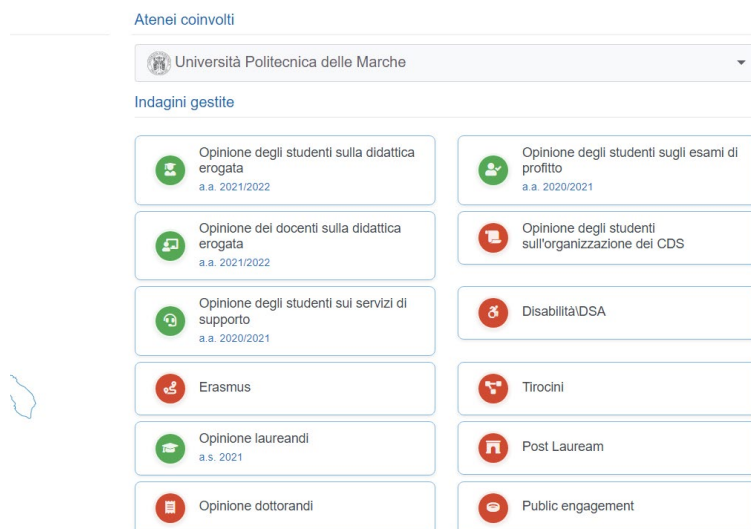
Atenei coinvolti

Università Politecnica delle Marche

Indagini gestite

Opinione degli studenti sulla didattica erogata
a.a. 2021/2022

Opinione degli studenti sugli esami di profitto
a.a. 2020/2021

Opinione dei docenti sulla didattica erogata
a.a. 2021/2022

Opinione degli studenti sull'organizzazione dei CDS

Opinione degli studenti sui servizi di supporto
a.a. 2020/2021

Disabilità\DSA

Erasmus

Tirocini

Opinione laureandi
a.s. 2021

Post Lauream

Opinione dottorandi

Public engagement